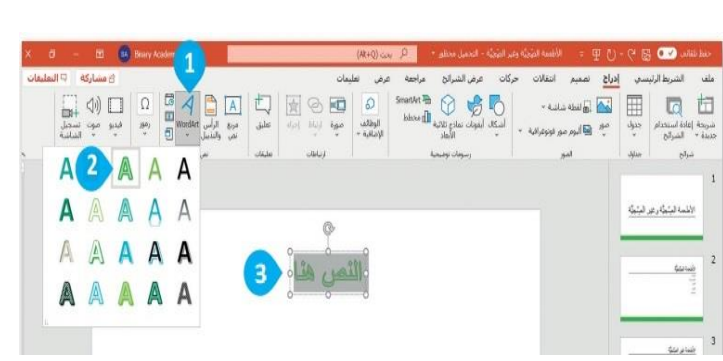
حفظ تلقائي
الأطعمة الصحية وغير الصحية - الحفظ محفوظ
بحث (Alt+Q)
Beary Academy
ملف
الشريط الرئيسي
إدراج
تصميم
انتقالات
حركات
عرض الشرائح
مراجعة
عرض
تعليمات
مشاركة
التعليقات
شريحة جديدة
إعادة استخدام الشرائح
شرائح
جدول
جداول
صور
لقطة شاشة
ألبوم صور فوتوغرافية
الصور
أشكال
أيقونات
نماذج ثلاثية الأبعاد
SmartArt
مخطط
رسومات توضيحية
الوظائف الإضافية
صورة
ارتباط
إجراء
ارتباطات
تعليق
تعليقات
مربع نص
الرأس والتذييل
WordArt
نص
رموز
فيديو
صوت
تسجيل الشاشة
1
2
3
النص هنا
الأطعمة الصحية وغير الصحية